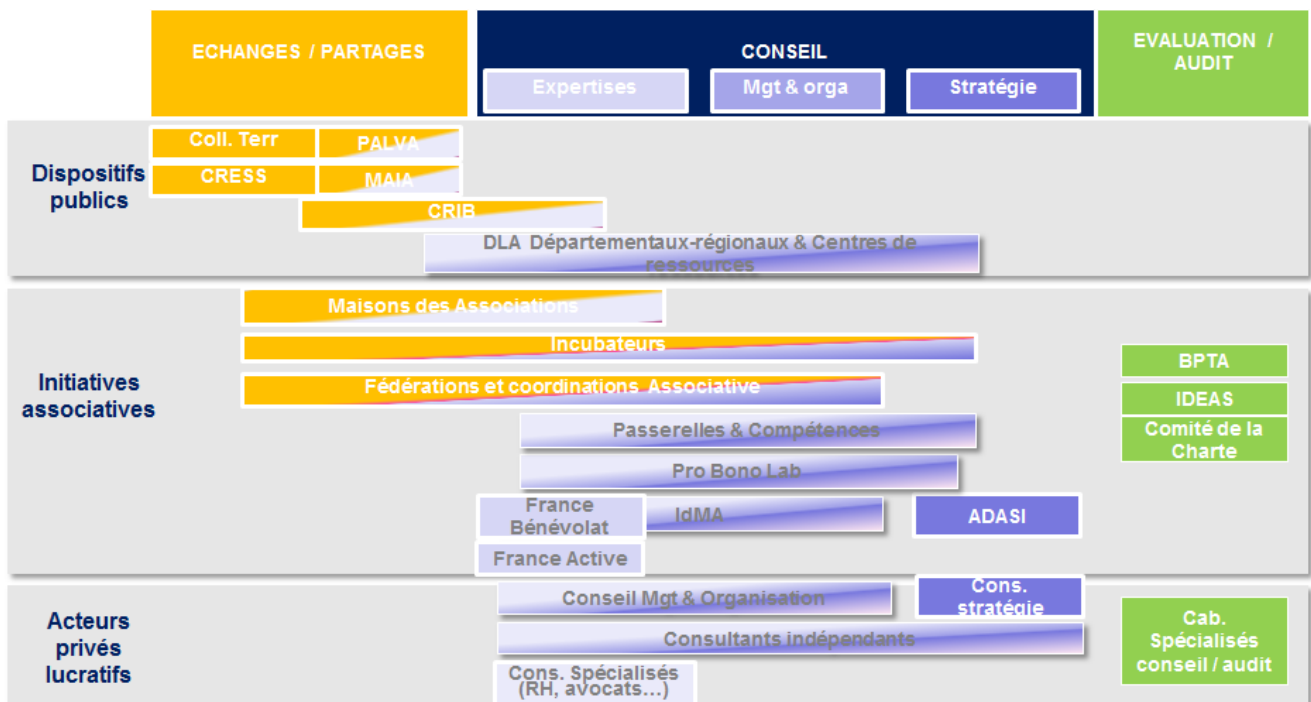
ECHANGES / PARTAGES

CONSEIL

Expertises

Mgt & orga

Stratégie

EVALUATION / AUDIT

Dispositifs publics

Coll. Terr

PALVA

CRESS

MAIA

CRIB

DLA Départementaux-régionaux & Centres de ressources

Initiatives associatives

Maisons des Associations

Incubateurs

Fédérations et coordinations Associative

Passerelles & Compétences

Pro Bono Lab

France Bénévolat

IdMA

ADASI

France Active

BPTA

IDEAS

Comité de la Charte

Acteurs privés lucratifs

Conseil Mgt & Organisation

Cons. stratégie

Consultants indépendants

Cons. Spécialisés (RH, avocats…)

Cab. Spécialisés conseil / audit